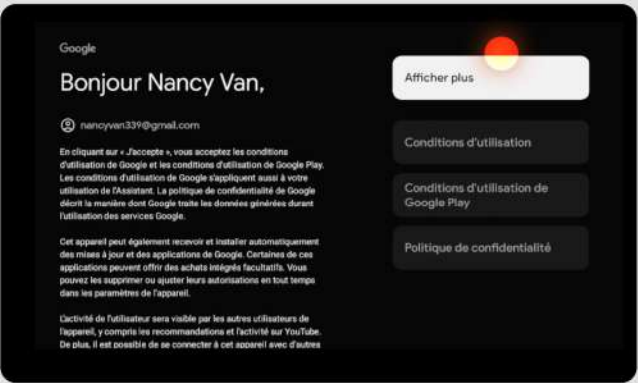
Google

Bonjour Nancy Van,

nancyvan339@gmail.com

En cliquant sur « J'accepte », vous acceptez les conditions d'utilisation de Google et les conditions d'utilisation de Google Play. Les conditions d'utilisation de Google s'appliquent aussi à votre utilisation de l'Assistant. La politique de confidentialité de Google décrit la manière dont Google traite les données générées durant l'utilisation des services Google.

Cet appareil peut également recevoir et installer automatiquement des mises à jour et des applications de Google. Certaines de ces applications peuvent offrir des achats intégrés facultatifs. Vous pouvez les supprimer ou ajuster leurs autorisations en tout temps dans les paramètres de l'appareil.

L'activité de l'utilisateur sera visible par les autres utilisateurs de l'appareil, y compris les recommandations et l'activité sur YouTube. De plus, il est possible de se connecter à cet appareil avec d'autres

Afficher plus

Conditions d'utilisation

Conditions d'utilisation de Google Play

Politique de confidentialité